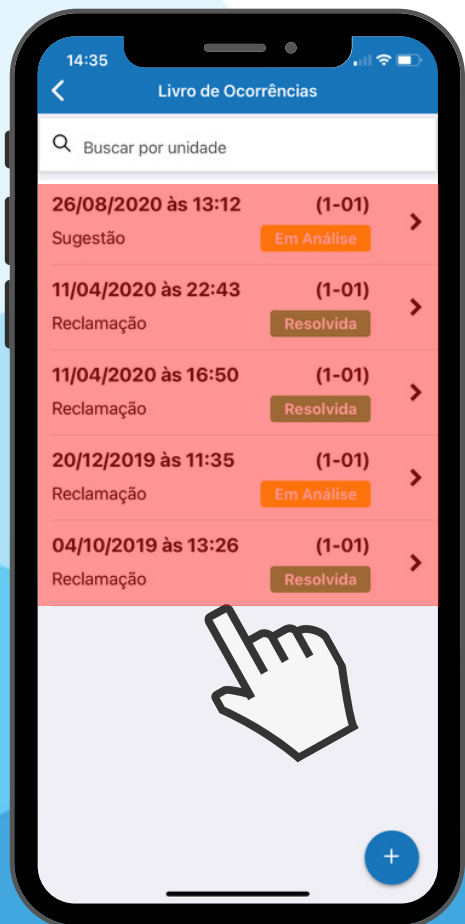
14:35

Livro de Ocorrências

Buscar por unidade

26/08/2020 às 13:12 (1-01)
Sugestão Em Análise

11/04/2020 às 22:43 (1-01)
Reclamação Resolvida

11/04/2020 às 16:50 (1-01)
Reclamação Resolvida

20/12/2019 às 11:35 (1-01)
Reclamação Em Análise

04/10/2019 às 13:26 (1-01)
Reclamação Resolvida

+